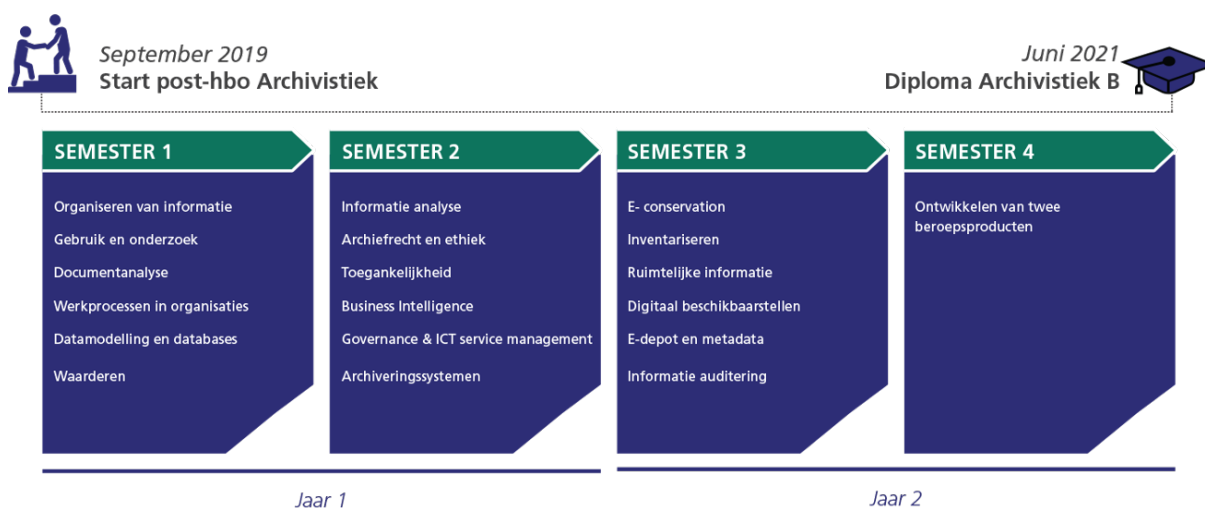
September 2019
Start post-hbo Archivistiek

Juni 2021
Diploma Archivistiek B

SEMESTER 1

Organiseren van informatie
Gebruik en onderzoek
Documentanalyse
Werkprocessen in organisaties
Datamodelling en databases
Waarderen

SEMESTER 2

Informatie analyse
Archiefrecht en ethiek
Toegankelijkheid
Business Intelligence
Governance & ICT service management
Archiveringssystemen

SEMESTER 3

E- conservation
Inventariseren
Ruimtelijke informatie
Digitaal beschikbaarstellen
E-depot en metadata
Informatie auditering

SEMESTER 4

Ontwikkelen van twee beroepsproducten

Jaar 1

Jaar 2